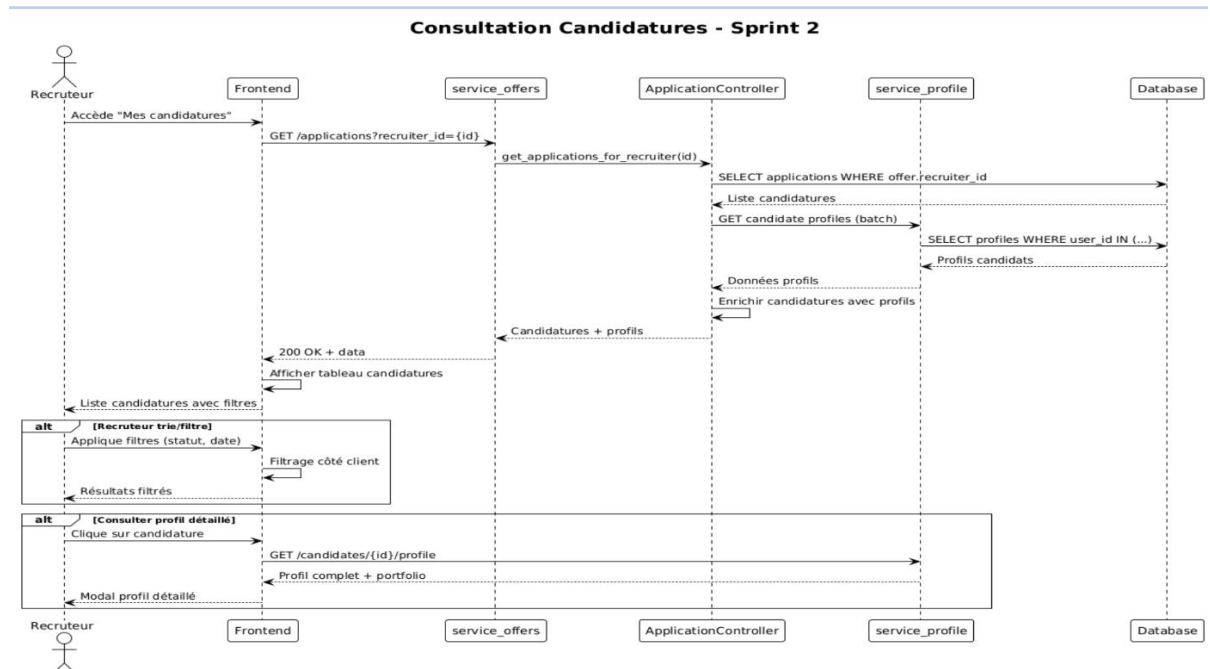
Consultation Candidatures - Sprint 2

Recruteur

Frontend

service_offers

ApplicationController

service_profile

Database

Accède "Mes candidatures"

GET /applications?recruiter_id={id}

get_applications_for_recruiter(id)

SELECT applications WHERE offer.recruiter_id

Liste candidatures

GET candidate profiles (batch)

SELECT profiles WHERE user_id IN (...)

Profils candidats

Données profils

Enrichir candidatures avec profils

Candidatures + profils

200 OK + data

Afficher tableau candidatures

Liste candidatures avec filtres

alt [Recruteur trie/filtre]

Applique filtres (statut, date)

Filtrage côté client

Résultats filtrés

alt [Consulter profil détaillé]

Clique sur candidature

GET /candidates/{id}/profile

Profil complet + portfolio

Modal profil détaillé

Recruteur

Frontend

service_offers

ApplicationController

service_profile

Database